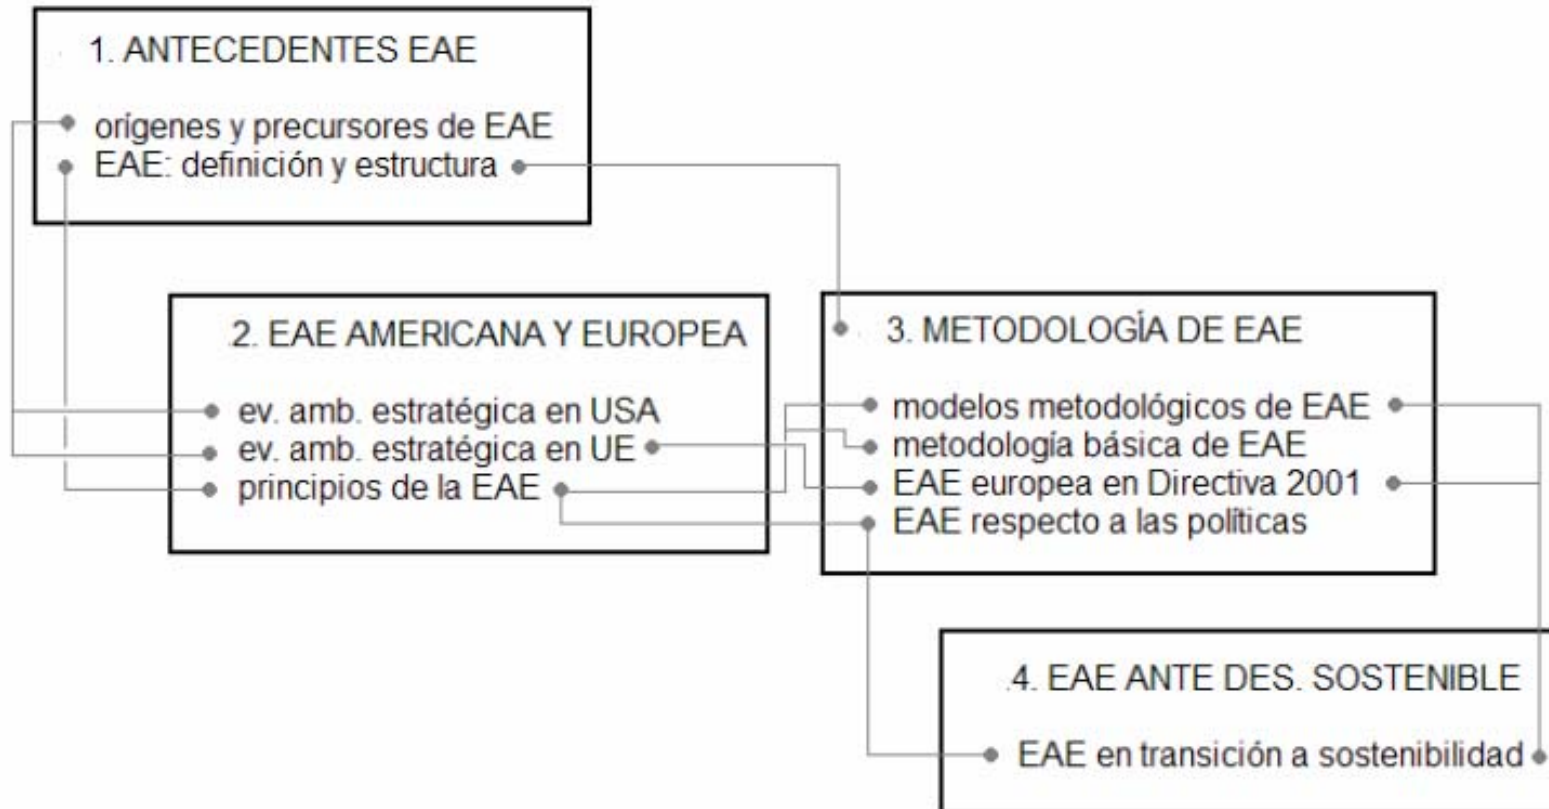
1. ANTECEDENTES EAE

origenes y precursores de EAE
EAE: definición y estructura

2. EAE AMERICANA Y EUROPEA

ev. amb. estratégica en USA
ev. amb. estratégica en UE
principios de la EAE

3. METODOLOGÍA DE EAE

modelos metodológicos de EAE
metodología básica de EAE
EAE europea en Directiva 2001
EAE respecto a las políticas

4. EAE ANTE DES. SOSTENIBLE

EAE en transición a sostenibilidad